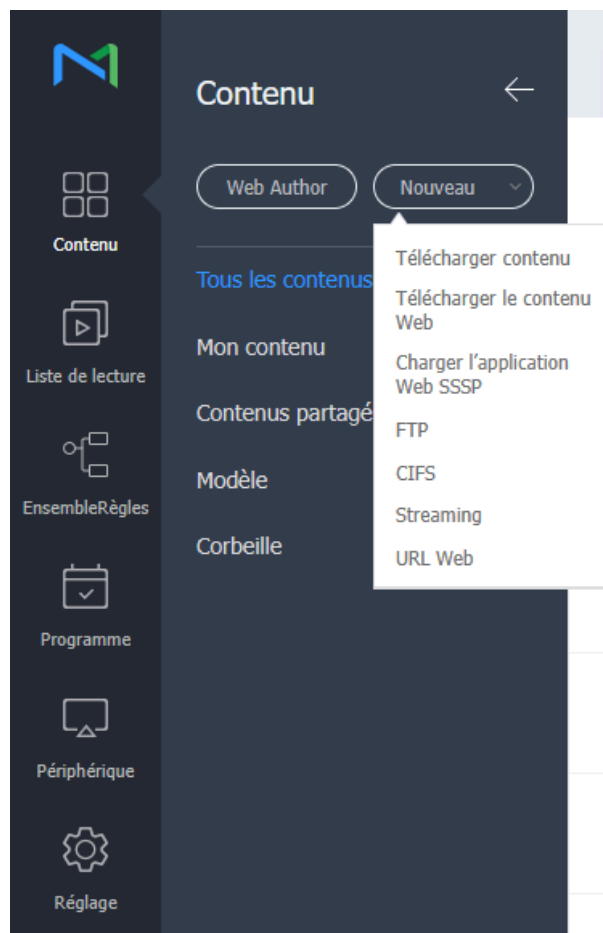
Contenu

Liste de lecture

EnsembleRègles

Programme

Périphérique

Réglage

Contenu

Web Author

Nouveau

Tous les contenus

Mon contenu

Contenus partagé

Modèle

Corbeille

Télécharger contenu

Télécharger le contenu Web

Charger l’application Web SSSP

FTP

CIFS

Streaming

URL Web